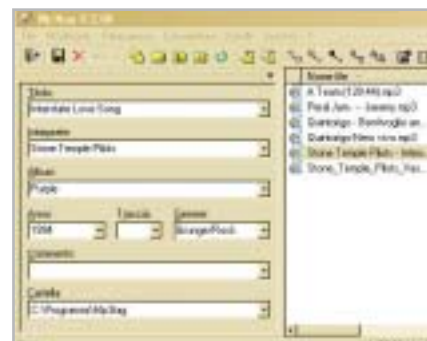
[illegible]

Titolo
Interstate Love Song

Interprete
Stone Temple Pilots

Album
Purple

Anno
1994

Traccia

Genere
Grunge/Rock

Commento

Cartella
C:\Programmi\Mp3tag

Nome file
A Team (128 kb).mp3
Pearl Jam - Jeremy.mp3
Dartango - Bonfiniglio an...
Dartango Nine vice.mp3
Stone Temple Pilots - Inters...
Stone_Temple_Pilots_Vas...